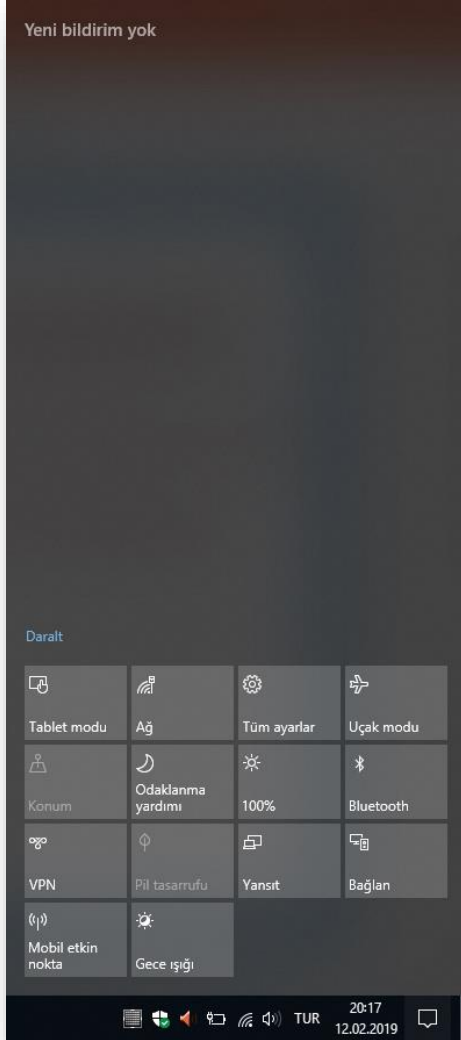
Yeni bildirim yok

Daralt

| Tablet modu | Ağ | Tüm ayarlar | Uçak modu |
|---|---|---|---|
| Konum | Odaklanma yardımı | 100% | Bluetooth |
| VPN | Pil tasarrufu | Yansıt | Bağlan |
| Mobil etkin nokta | Gece ışığı | | |

TUR 20:17 12.02.2019